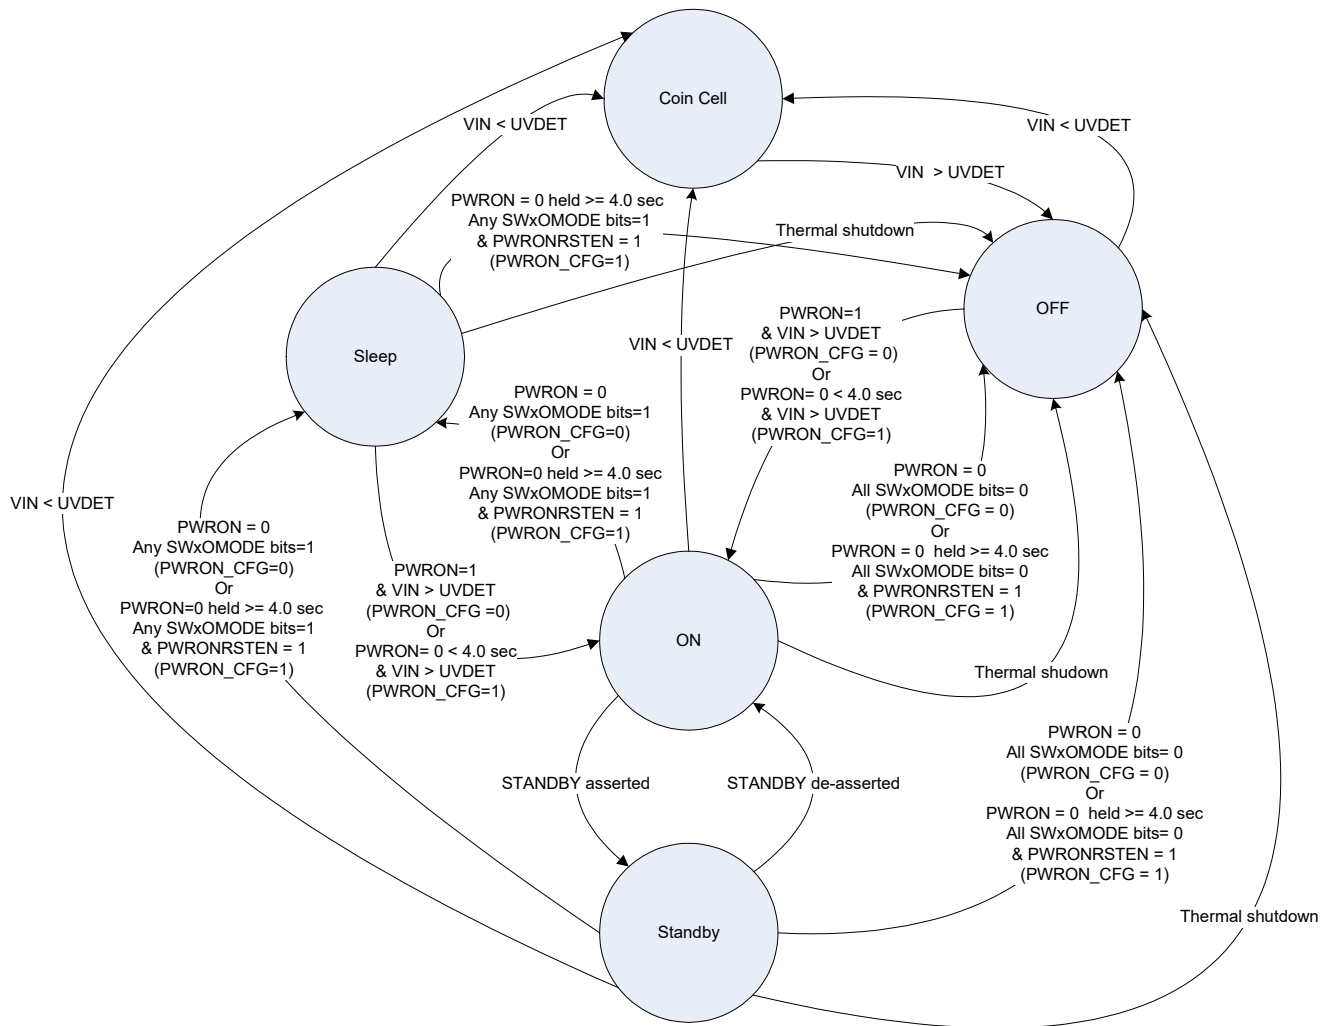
Coin Cell

VIN < UVDET

VIN < UVDET

VIN > UVDET

PWRON = 0 held >= 4.0 sec
Any SWxOMODE bits=1
& PWRONRSTEN = 1
(PWRON_CFG=1)

Thermal shutdown

OFF

Sleep

VIN < UVDET

PWRON=1
& VIN > UVDET
(PWRON_CFG = 0)
Or
PWRON= 0 < 4.0 sec
& VIN > UVDET
(PWRON_CFG=1)

PWRON = 0
Any SWxOMODE bits=1
(PWRON_CFG=0)
Or
PWRON=0 held >= 4.0 sec
Any SWxOMODE bits=1
& PWRONRSTEN = 1
(PWRON_CFG=1)

VIN < UVDET

PWRON = 0
All SWxOMODE bits= 0
(PWRON_CFG = 0)
Or
PWRON = 0 held >= 4.0 sec
All SWxOMODE bits= 0
& PWRONRSTEN = 1
(PWRON_CFG = 1)

PWRON = 0
Any SWxOMODE bits=1
(PWRON_CFG=0)
Or
PWRON=0 held >= 4.0 sec
Any SWxOMODE bits=1
& PWRONRSTEN = 1
(PWRON_CFG=1)

PWRON=1
& VIN > UVDET
(PWRON_CFG =0)
Or
PWRON= 0 < 4.0 sec
& VIN > UVDET
(PWRON_CFG=1)

ON

Thermal shudown

STANDBY asserted

STANDBY de-asserted

PWRON = 0
All SWxOMODE bits= 0
(PWRON_CFG = 0)
Or
PWRON = 0 held >= 4.0 sec
All SWxOMODE bits= 0
& PWRONRSTEN = 1
(PWRON_CFG = 1)

Standby

Thermal shutdown